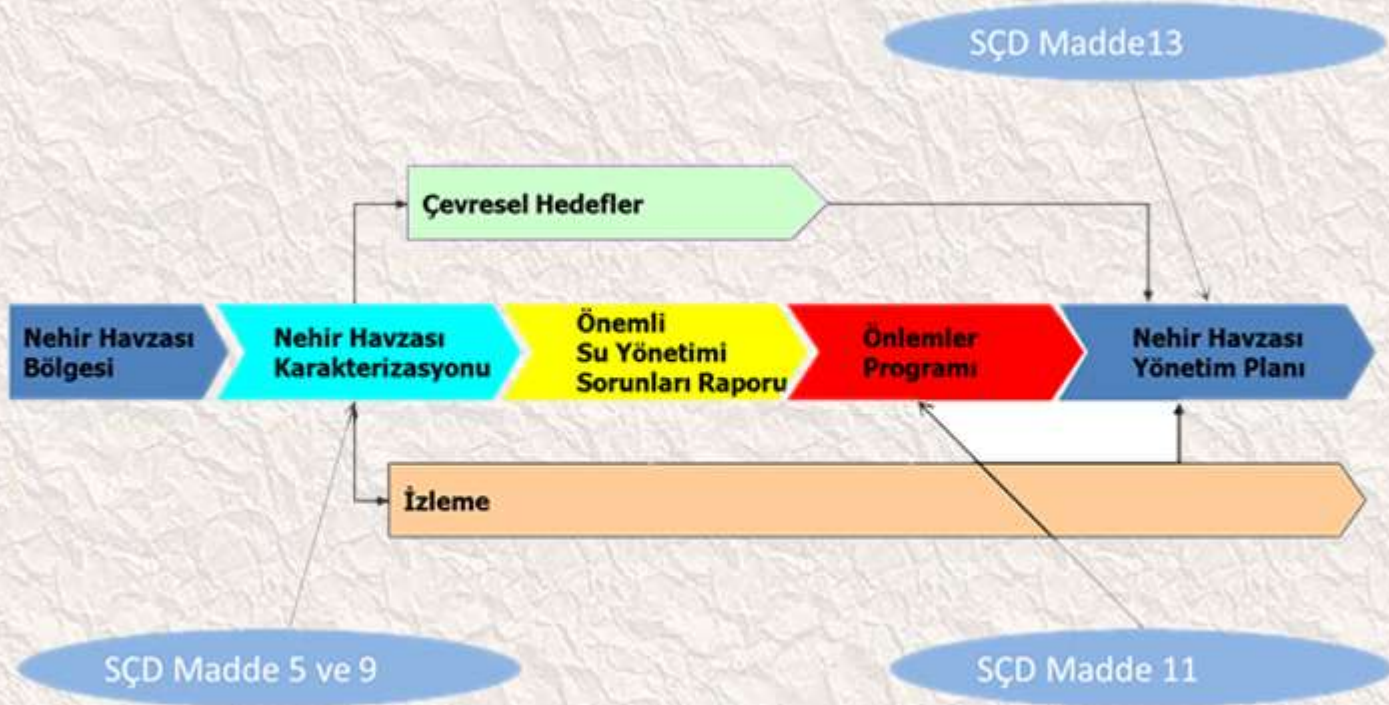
SÇD Madde13

Çevresel Hedefler

Nehir Havzası Bölgesi

Nehir Havzası Karakterizasyonu

Önemli Su Yönetimi Sorunları Raporu

Önlemler Programı

Nehir Havzası Yönetim Planı

İzleme

SÇD Madde 5 ve 9

SÇD Madde 11